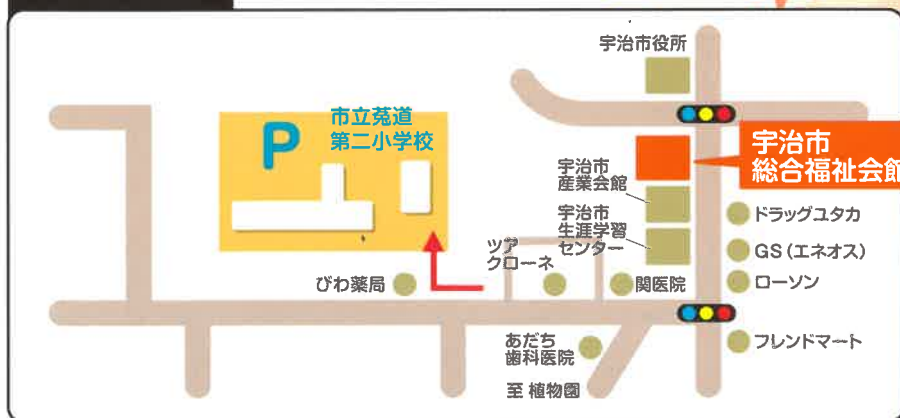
宇治市役所

P

市立菟道
第二小学校

宇治市
総合福祉会館

宇治市
産業会館

宇治市
生涯学習
センター

ドラッグユタカ

GS（エネオス）

ローソン

ツアクローネ

びわ薬局

関医院

フレンドマート

あだち
歯科医院

至 植物園